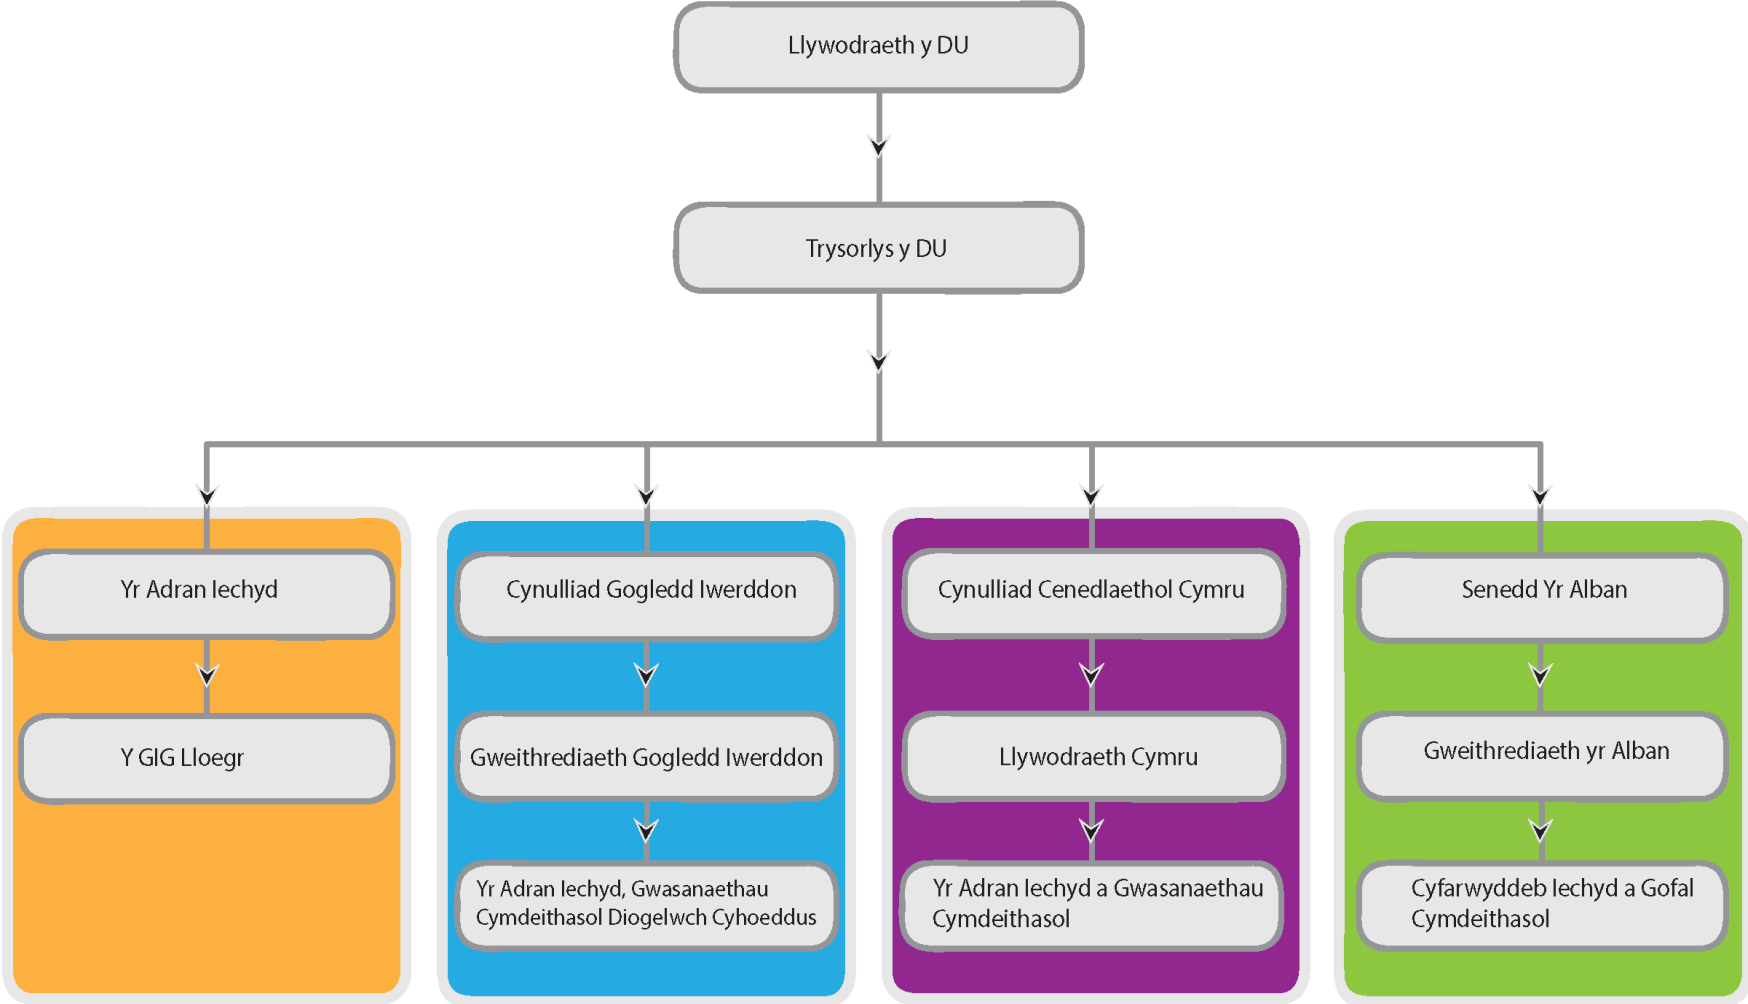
Llywodraeth y DU

Trysorlys y DU

Yr Adran Iechyd

Y GIG Lloegr

Cynulliad Gogledd Iwerddon

Gweithrediaeth Gogledd Iwerddon

Yr Adran Iechyd, Gwasanaethau Cymdeithasol Diogelwch Cyhoeddus

Cynulliad Cenedlaethol Cymru

Llywodraeth Cymru

Yr Adran Iechyd a Gwasanaethau Cymdeithasol

Senedd Yr Alban

Gweithrediaeth yr Alban

Cyfarwyddeb Iechyd a Gofal Cymdeithasol